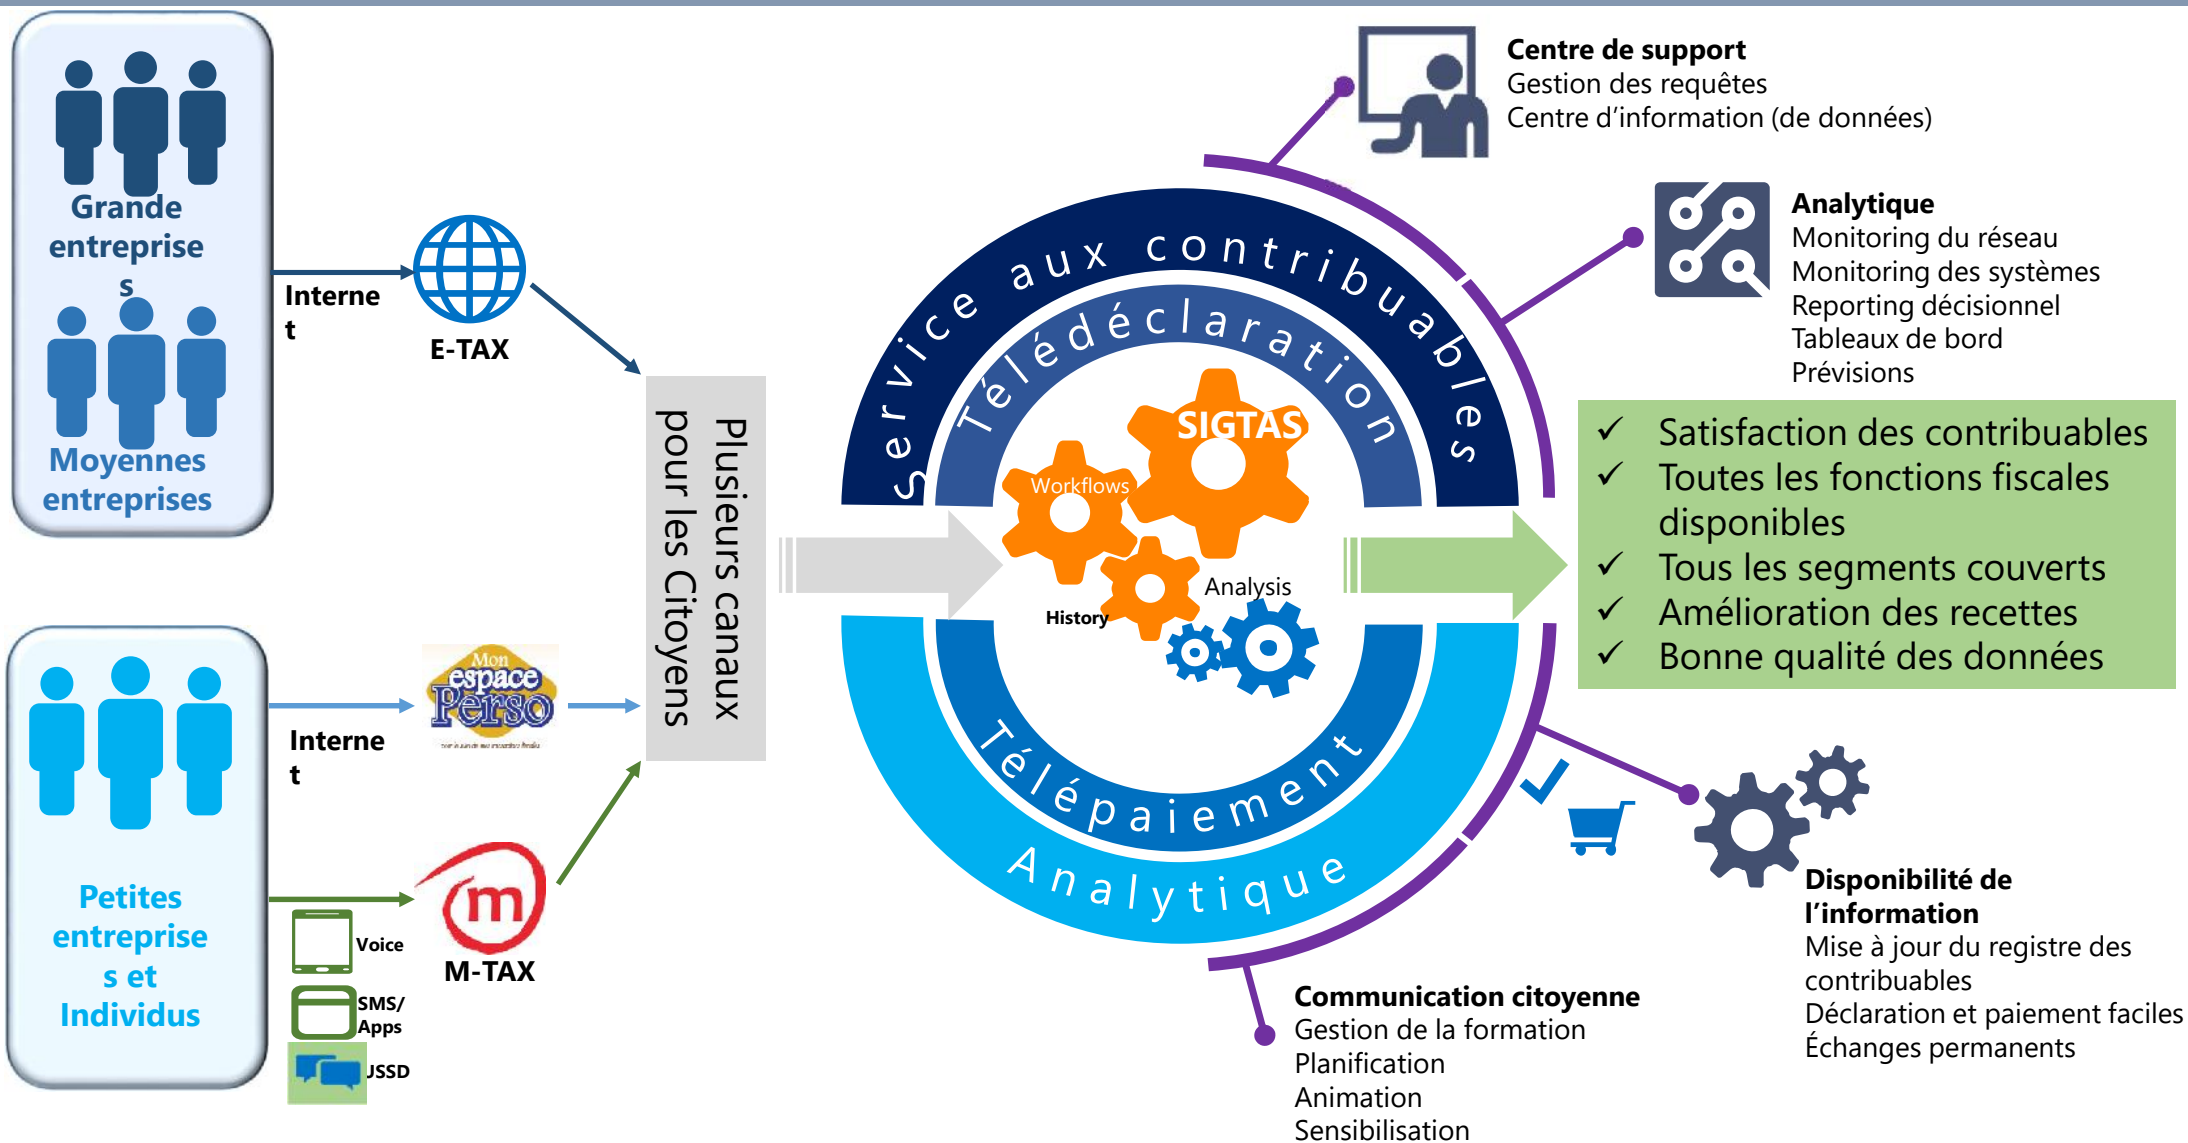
Grande entreprises

Moyennes entreprises

Internet

E-TAX

Petites entreprises et Individus

Internet

Mon espace Perso

Voice

SMS/ Apps

USSD

M-TAX

Plusieurs canaux pour les Citoyens

Service aux contribuables

Télédéclaration

SIGTAS

Workflows

Analysis

History

Télépaiement

Analytique

Centre de support
Gestion des requêtes
Centre d'information (de données)

Analytique
Monitoring du réseau
Monitoring des systèmes
Reporting décisionnel
Tableaux de bord
Prévisions

✓ Satisfaction des contribuables
✓ Toutes les fonctions fiscales disponibles
✓ Tous les segments couverts
✓ Amélioration des recettes
✓ Bonne qualité des données

Disponibilité de l'information
Mise à jour du registre des contribuables
Déclaration et paiement faciles
Échanges permanents

Communication citoyenne
Gestion de la formation
Planification
Animation
Sensibilisation